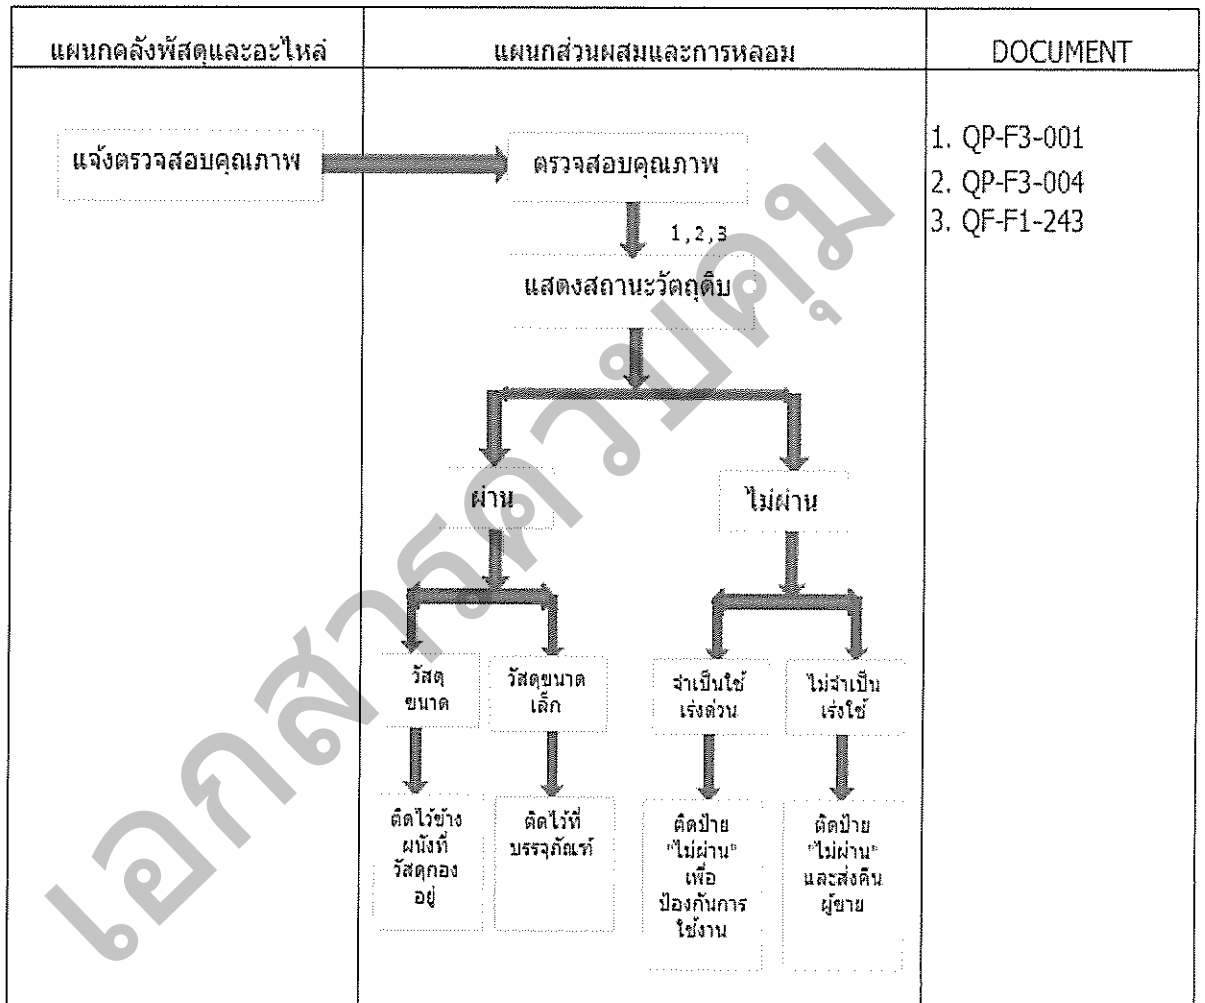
| แผนกคลังพัสดุและอะไหล่ | แผนกส่วนผสมและการหลอม | DOCUMENT |
|---|---|---|
| แจ้งตรวจสอบคุณภาพ | ตรวจสอบคุณภาพ<br>1,2,3<br>แสดงสถานะวัตถุดิบ<br>ผ่าน<br>ไม่ผ่าน<br>วัสดุ ขนาด<br>วัสดุขนาด เล็ก<br>จำเป็นใช้ เร่งด่วน<br>ไม่จำเป็น เร่งใช้<br>ติดไว้ข้าง ผนังที่ วัสดุกอง อยู่<br>ติดไว้ที่ บรรจุภัณฑ์<br>ติดป้าย "ไม่ผ่าน" เพื่อ ป้องกันการ ใช้งาน<br>ติดป้าย "ไม่ผ่าน" และส่งคืน ผู้ขาย | 1. QP-F3-001<br>2. QP-F3-004<br>3. QF-F1-243 |

เอกสารควบคุม